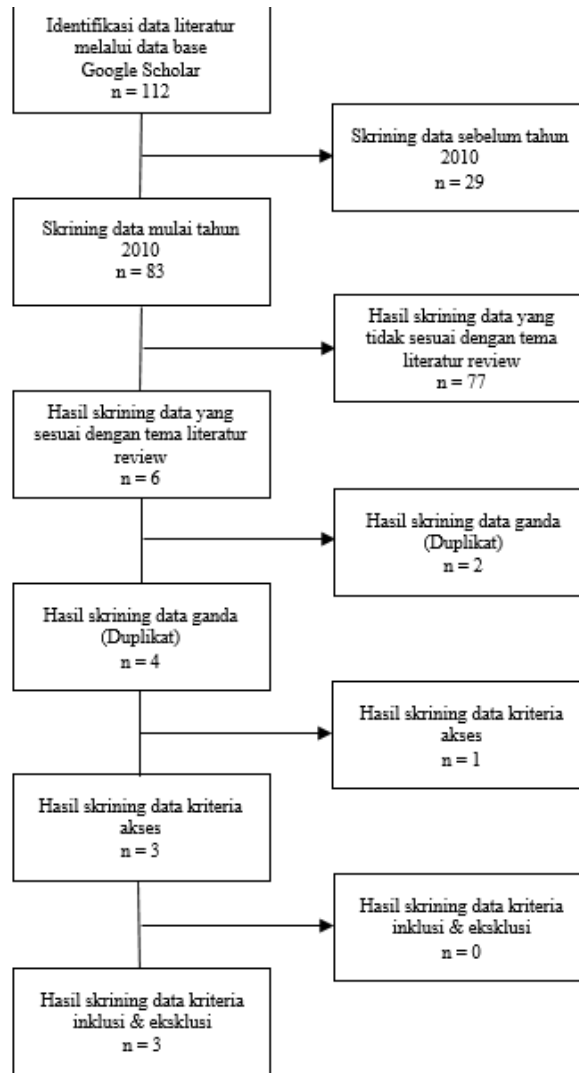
Identifikasi data literatur melalui data base Google Scholar
n = 112

Skrining data sebelum tahun 2010
n = 29

Skrining data mulai tahun 2010
n = 83

Hasil skrining data yang tidak sesuai dengan tema literatur review
n = 77

Hasil skrining data yang sesuai dengan tema literatur review
n = 6

Hasil skrining data ganda (Duplikat)
n = 2

Hasil skrining data ganda (Duplikat)
n = 4

Hasil skrining data kriteria akses
n = 1

Hasil skrining data kriteria akses
n = 3

Hasil skrining data kriteria inklusi & eksklusi
n = 0

Hasil skrining data kriteria inklusi & eksklusi
n = 3